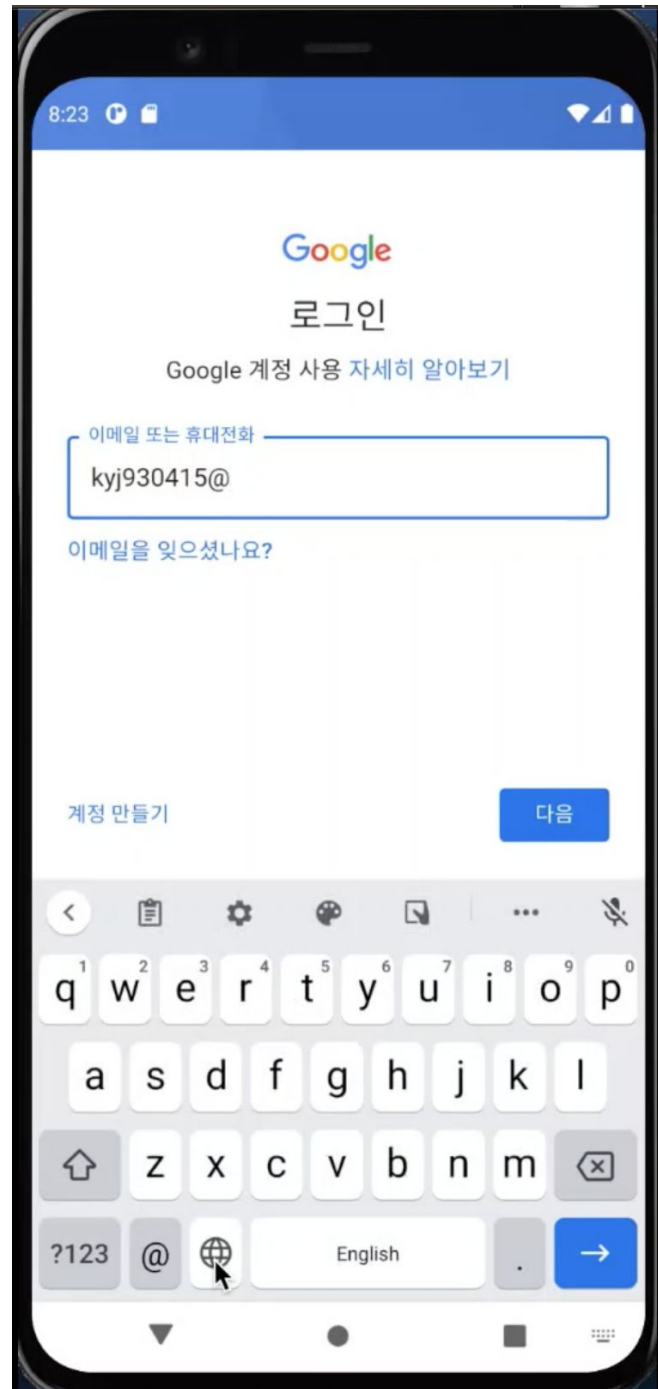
8:23

Google

로그인

Google 계정 사용 자세히 알아보기

이메일 또는 휴대전화

kyj930415@

이메일을 잊으셨나요?

계정 만들기

다음

q 1 w 2 e 3 r 4 t 5 y 6 u 7 i 8 o 9 p 0

a s d f g h j k l

z x c v b n m

?123 @ English .